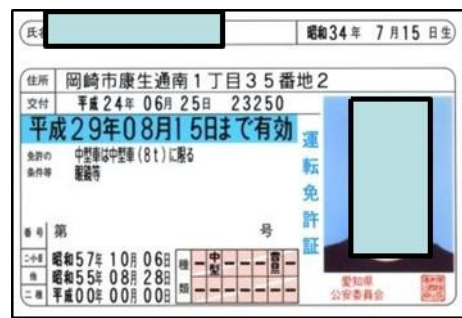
氏名 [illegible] 昭和34年 7月15 日生

住所 岡崎市康生通南1丁目35番地2
交付 平成24年 06月 25日 23250
平成29年08月15日まで有効
免許の条件等 中型車は中型車(8t)に限る
眼鏡等

番号 第 号

二・小・原 昭和57年 10月 06日
他 昭和55年 08月 28日
二種 平成00年 00月 00日

他 中型 普自
種類

運転免許証

愛知県公安委員会